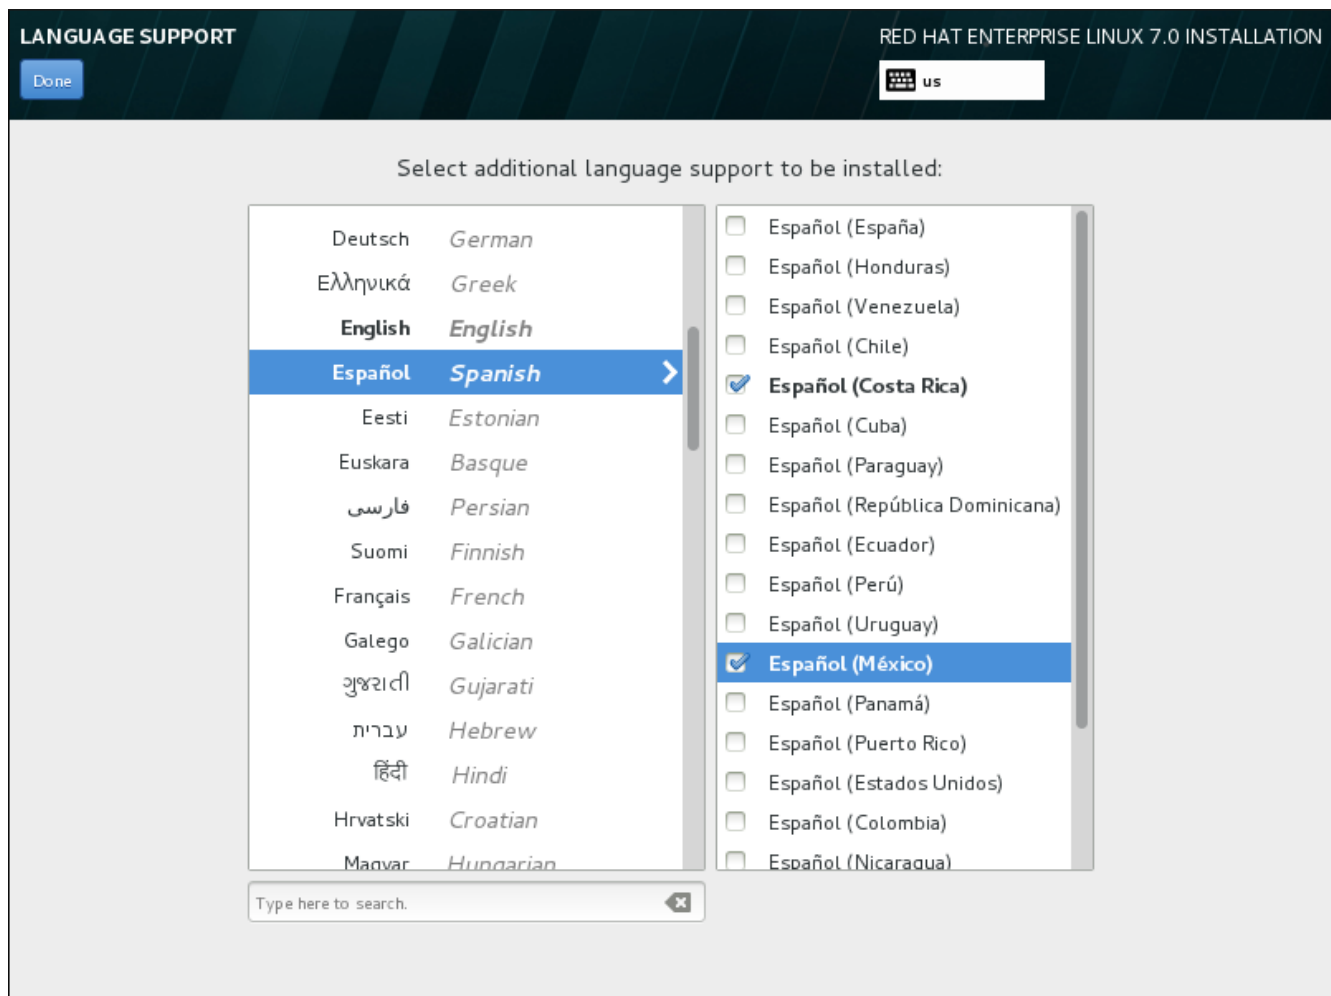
LANGUAGE SUPPORT
Done

RED HAT ENTERPRISE LINUX 7.0 INSTALLATION
us

Select additional language support to be installed:

Deutsch German
Ελληνικά Greek
English English
Español Spanish
Eesti Estonian
Euskara Basque
فارسی Persian
Suomi Finnish
Français French
Galego Galician
ગુજરાતી Gujarati
עברית Hebrew
हिंदी Hindi
Hrvatski Croatian
Magyar Hungarian

Español (España)
Español (Honduras)
Español (Venezuela)
Español (Chile)
Español (Costa Rica)
Español (Cuba)
Español (Paraguay)
Español (República Dominicana)
Español (Ecuador)
Español (Perú)
Español (Uruguay)
Español (México)
Español (Panamá)
Español (Puerto Rico)
Español (Estados Unidos)
Español (Colombia)
Español (Nicaragua)

Type here to search.